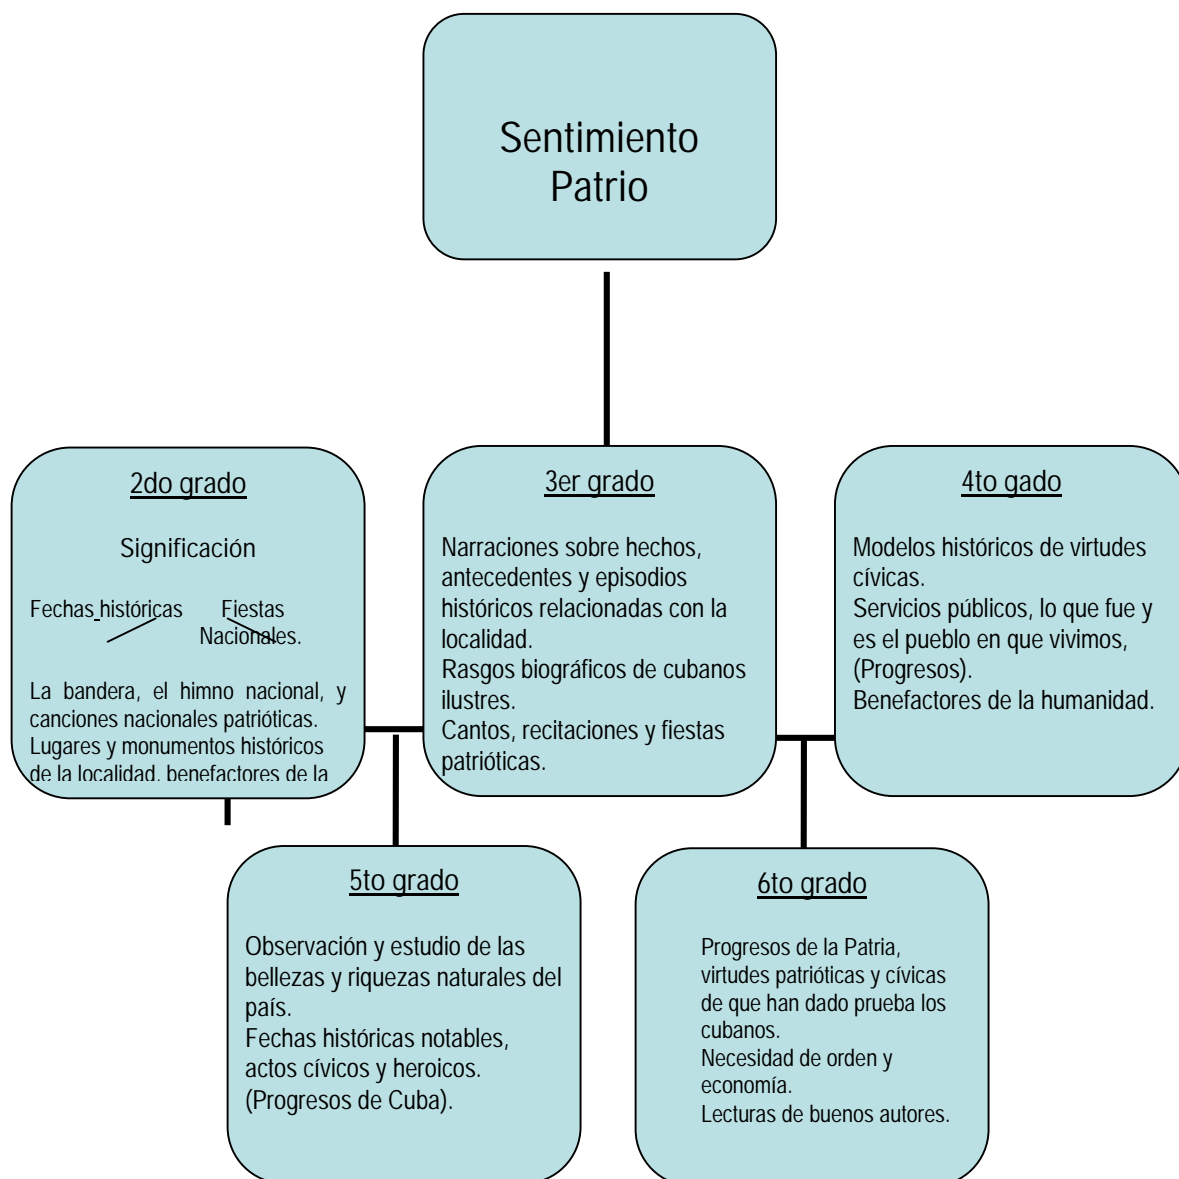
Sentimiento Patrio

2do grado

Significación

Fechas históricas Fiestas Nacionales.

La bandera, el himno nacional, y canciones nacionales patrióticas. Lugares y monumentos históricos de la localidad, benefactores de la

3er grado

Narraciones sobre hechos, antecedentes y episodios históricos relacionadas con la localidad.
Rasgos biográficos de cubanos ilustres.
Cantos, recitaciones y fiestas patrióticas.

4to gado

Modelos históricos de virtudes cívicas.
Servicios públicos, lo que fue y es el pueblo en que vivimos, (Progresos).
Benefactores de la humanidad.

5to grado

Observación y estudio de las bellezas y riquezas naturales del país.
Fechas históricas notables, actos cívicos y heroicos. (Progresos de Cuba).

6to grado

Progresos de la Patria, virtudes patrióticas y cívicas de que han dado prueba los cubanos.
Necesidad de orden y economía.
Lecturas de buenos autores.